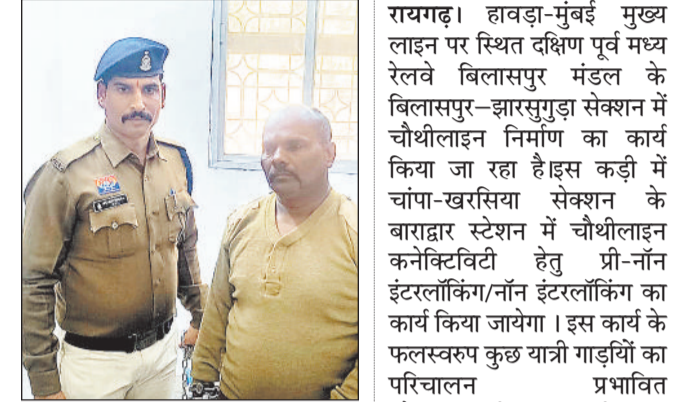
रायगढ़। हावड़ा-मुंबई मुख्य लाइन पर स्थित दक्षिण पूर्व मध्य रेलवे बिलासपुर मंडल के बिलासपुर–झारसुगुड़ा सेक्शन में चौथीलाइन निर्माण का कार्य किया जा रहा है।इस कड़ी में चांपा-खरसिया सेक्शन के बाराद्वार स्टेशन में चौथीलाइन कनेक्टिविटी हेतु प्री-नॉन इंटरलॉकिंग/नॉन इंटरलॉकिंग का कार्य किया जायेगा । इस कार्य के फलस्वरुप कुछ यात्री गाड़ियों का परिचालन प्रभावित